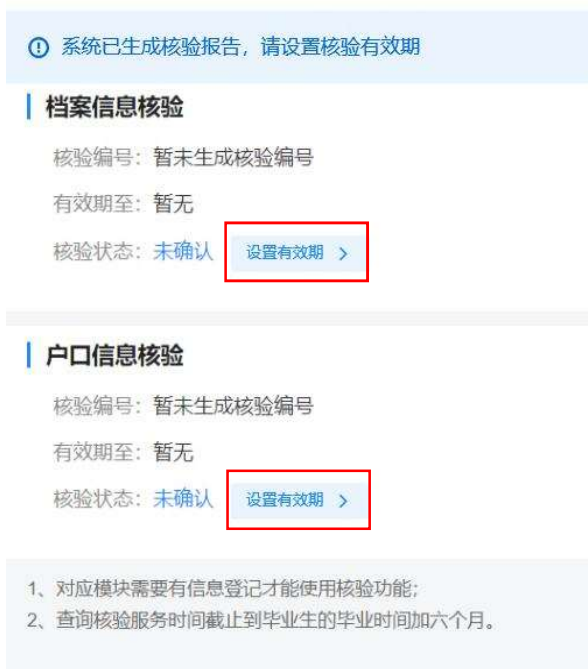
系统已生成核验报告，请设置核验有效期

档案信息核验

核验编号：暂未生成核验编号

有效期至：暂无

核验状态：未确认 设置有效期 >

户口信息核验

核验编号：暂未生成核验编号

有效期至：暂无

核验状态：未确认 设置有效期 >

1、对应模块需要有信息登记才能使用核验功能；
2、查询核验服务时间截止到毕业生的毕业时间加六个月。